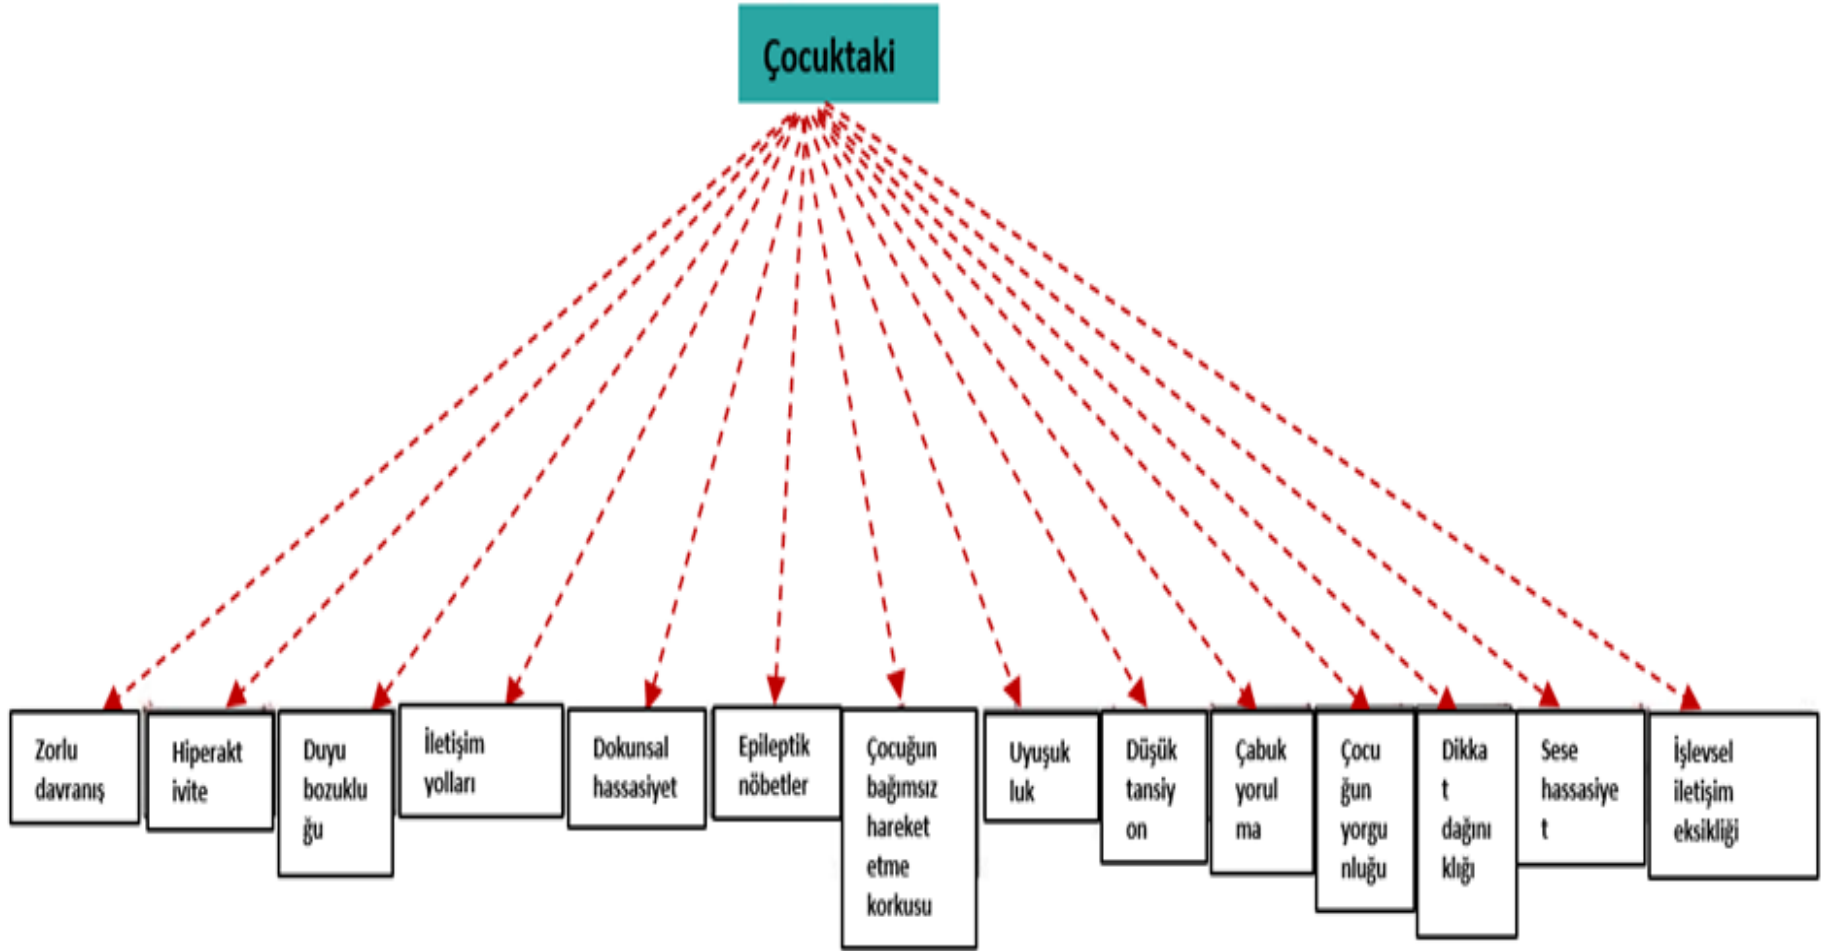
Çocuktaki

Zorlu davranış

Hiperakt ivite

Duyu bozukluğu

İletişim yolları

Dokunsal hassasiyet

Epileptik nöbetler

Çocuğun bağımsız hareket etme korkusu

Uyuşukluk

Düşük tansiyon

Çabuk yorulma

Çocuğun yorgunluğu

Dikkat dağınıklığı

Sese hassasiyet

İşlevsel iletişim eksikliği